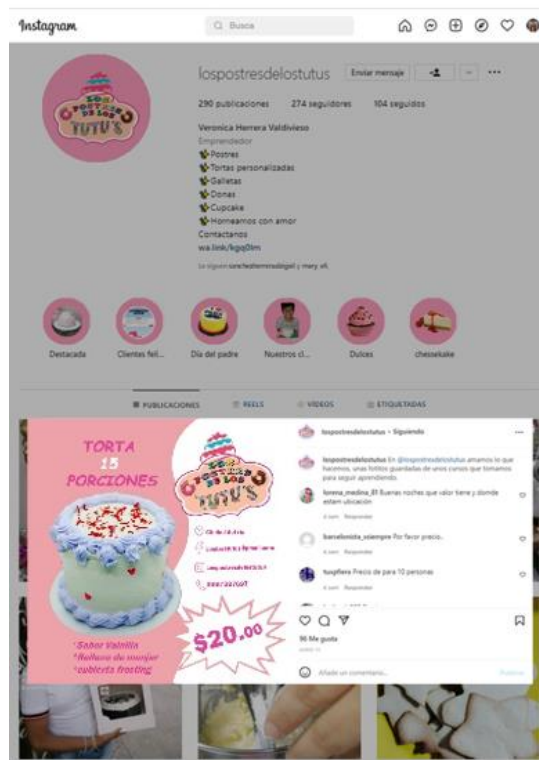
Instagram

Busca

lospostresdelostutus Enviar mensaje

290 publicaciones 274 seguidores 104 seguidos

Veronica Herrera Valdivieso
Emprendedor
Postres
Tortas personalizadas
Galletas
Donas
Cupcake
Horneamos con amor
Contactanos
wa.link/kgq0lm

Le siguen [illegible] y mary.v4

Destacada Clientes fel... Día del padre Nuestros cl... Dulces chessekake

PUBLICACIONES REELS VIDEOS ETIQUETADAS

TORTA 15 PORCIONES

LOS POSTRES DE LOS TUTU'S

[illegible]
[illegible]
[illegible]
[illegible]

$20.00

*Sabor Vainilla
*Relleno de manjar
*cubierta frosting

lospostresdelostutus • Siguiendo

lospostresdelostutus En @lospostresdelostutus amamos lo que hacemos, unas fotitos guardadas de unos cursos que tomamos para seguir aprendiendo.

lorena_medina_01 Buenas noches que valor tiene y donde estam ubicación
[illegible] Responder

barcelonista_siempre Por favor precio.
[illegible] Responder

tuxpflera Precio de para 10 personas
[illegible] Responder

96 Me gusta

Añade un comentario... Publicar